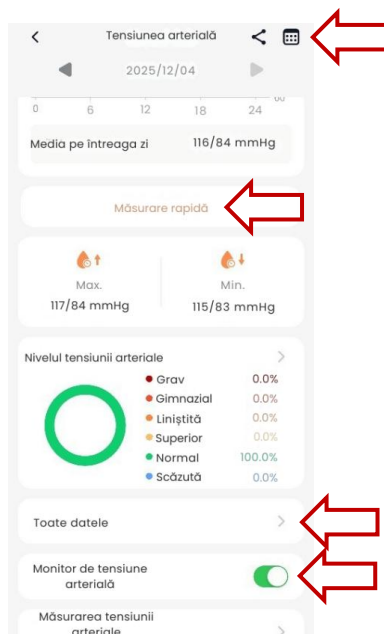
Tensiunea arterială

2025/12/04

0 6 12 18 24

Media pe întreaga zi 116/84 mmHg

Măsurare rapidă

Max.
117/84 mmHg

Min.
115/83 mmHg

Nivelul tensiunii arteriale

Grav 0.0%
Gimnazial 0.0%
Liniștită 0.0%
Superior 0.0%
Normal 100.0%
Scăzută 0.0%

Toate datele

Monitor de tensiune arterială

Măsurarea tensiunii arteriale